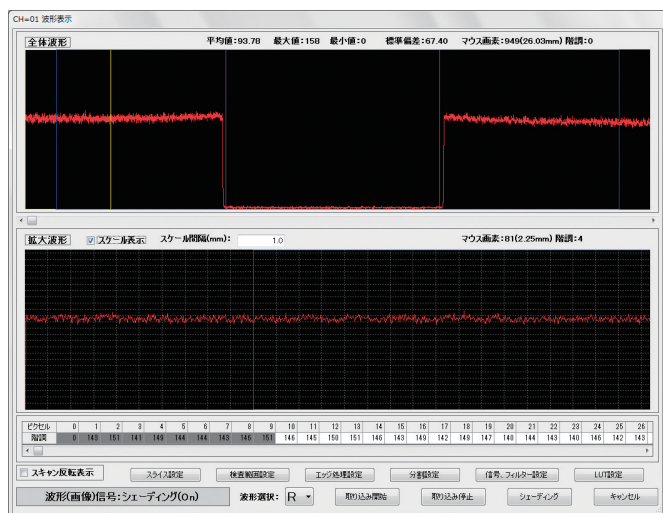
CH=01 波形表示

全体波形　平均値:93.78　最大値:158　最小値:0　標準偏差:67.40　マウス画素:949(26.03mm) 階調:0

拡大波形　☑スケール表示　スケール間隔(mm):　1.0　マウス画素:81(2.25mm) 階調:4

| ピクセル | 0 | 1 | 2 | 3 | 4 | 5 | 6 | 7 | 8 | 9 | 10 | 11 | 12 | 13 | 14 | 15 | 16 | 17 | 18 | 19 | 20 | 21 | 22 | 23 | 24 | 25 | 26 |
|---|---|---|---|---|---|---|---|---|---|---|---|---|---|---|---|---|---|---|---|---|---|---|---|---|---|---|---|
| 階調 | 0 | 143 | 151 | 141 | 145 | 144 | 144 | 143 | 146 | 151 | 146 | 145 | 150 | 151 | 146 | 143 | 149 | 142 | 149 | 147 | 140 | 144 | 143 | 140 | 146 | 142 | 143 |

☐スキャン反転表示　スライス設定　検査範囲設定　エッジ処理設定　分割設定　信号、フィルター設定　LUT設定

波形(画像)信号:シェーディング(On)　波形選択: R　取り込み開始　取り込み停止　シェーディング　キャンセル